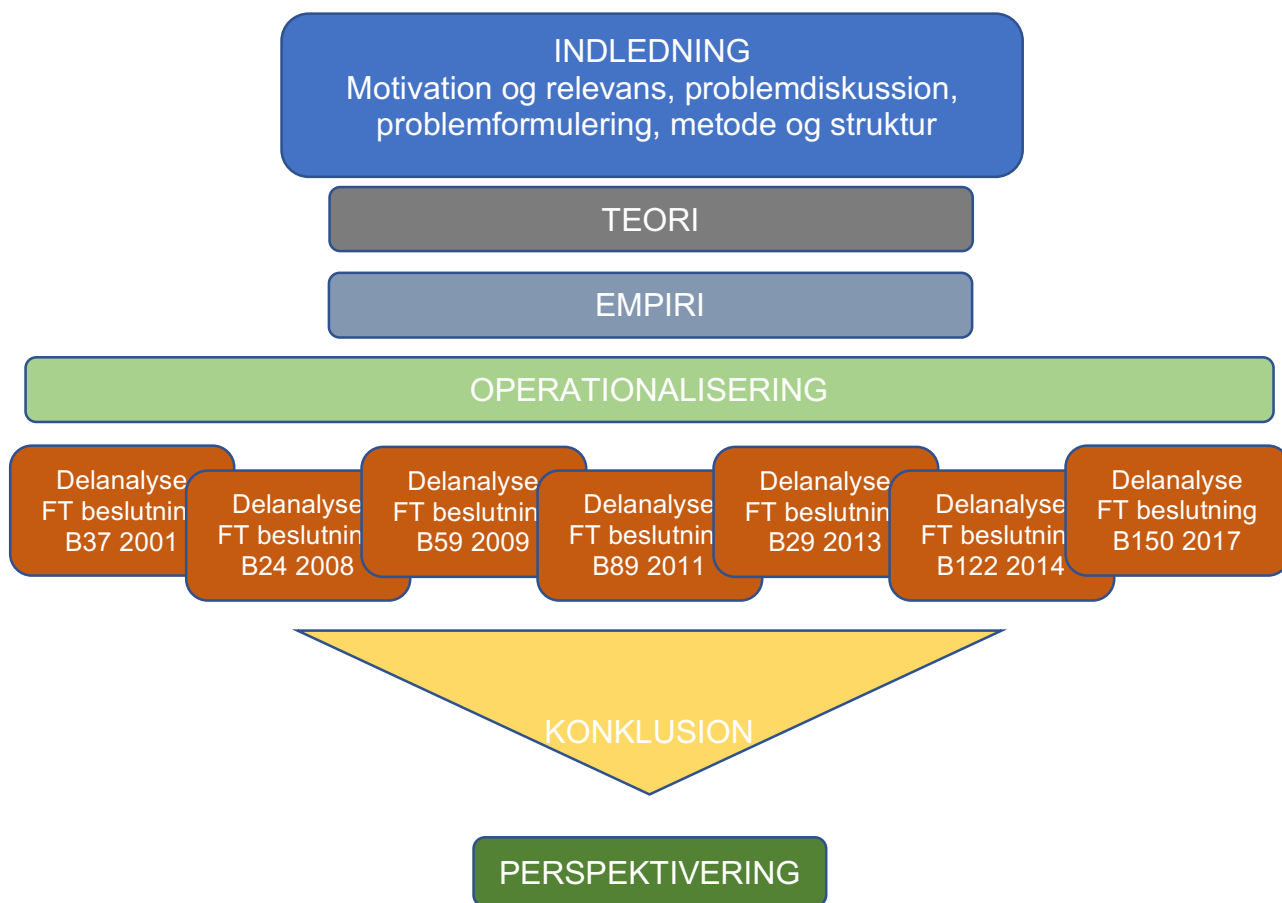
INDLEDNING
Motivation og relevans, problemdiskussion, problemformulering, metode og struktur

TEORI

EMPIRI

OPERATIONALISERING

Delanalyse FT beslutnin B37 2001

Delanalyse FT beslutnin B24 2008

Delanalyse FT beslutnin B59 2009

Delanalyse FT beslutnin B89 2011

Delanalyse FT beslutnin B29 2013

Delanalyse FT beslutnin B122 2014

Delanalyse FT beslutning B150 2017

KONKLUSION

PERSPEKTIVERING